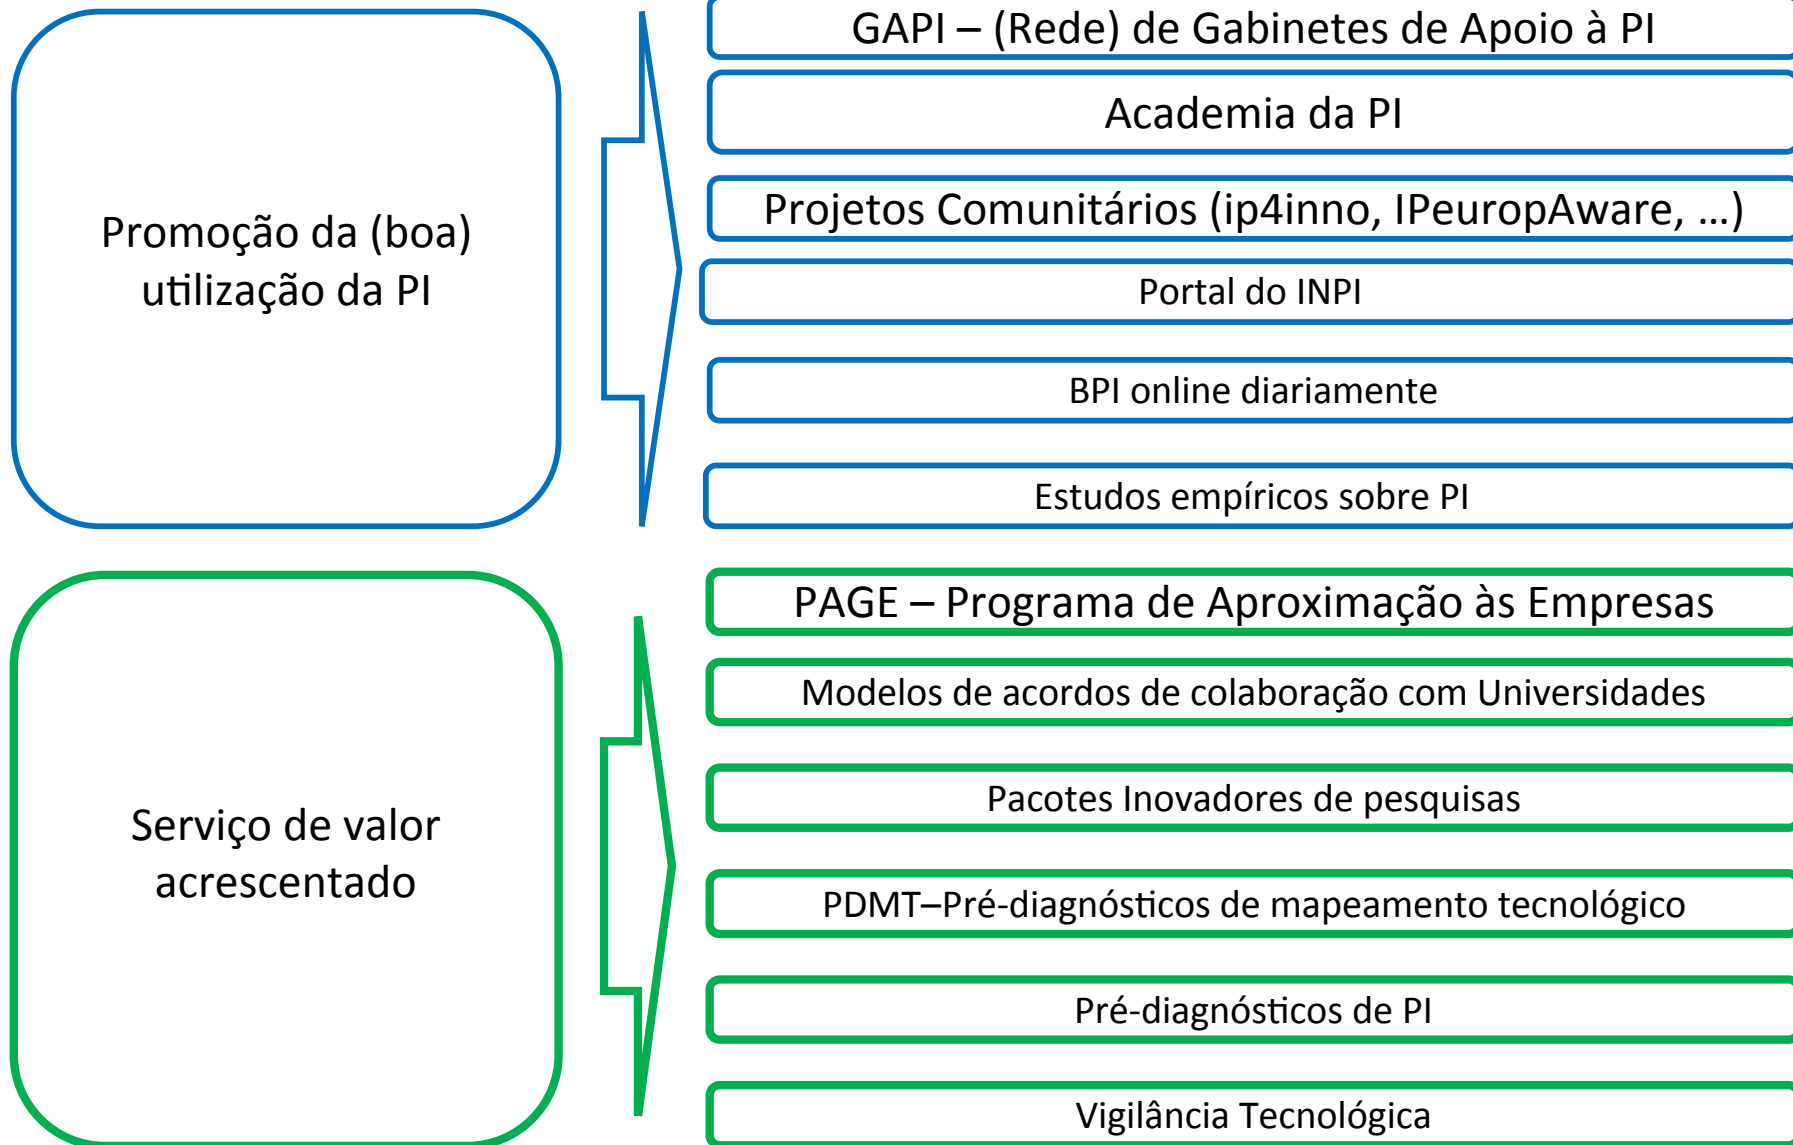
Promoção da (boa) utilização da PI

GAPI – (Rede) de Gabinetes de Apoio à PI

Academia da PI

Projetos Comunitários (ip4inno, IPeuropAware, …)

Portal do INPI

BPI online diariamente

Estudos empíricos sobre PI

Serviço de valor acrescentado

PAGE – Programa de Aproximação às Empresas

Modelos de acordos de colaboração com Universidades

Pacotes Inovadores de pesquisas

PDMT–Pré-diagnósticos de mapeamento tecnológico

Pré-diagnósticos de PI

Vigilância Tecnológica